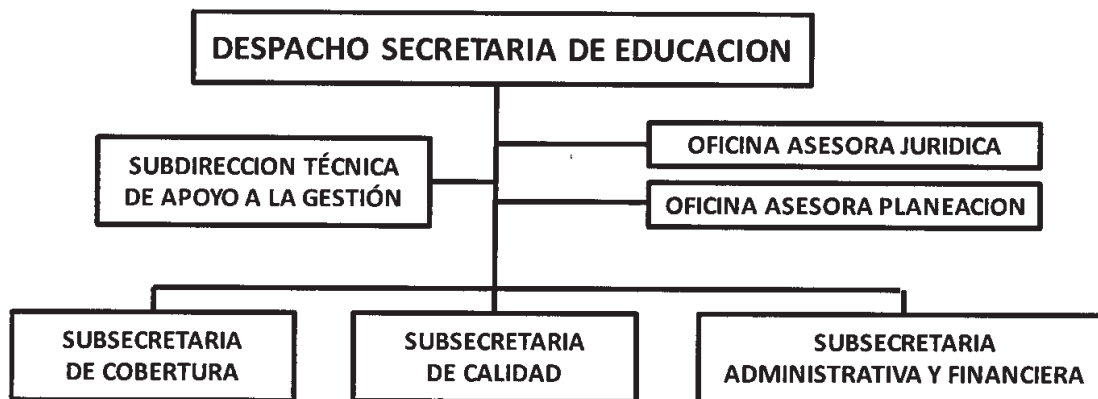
DESPACHO SECRETARIA DE EDUCACION

SUBDIRECCION TÉCNICA DE APOYO A LA GESTIÓN

OFICINA ASESORA JURIDICA

OFICINA ASESORA PLANEACION

SUBSECRETARIA DE COBERTURA

SUBSECRETARIA DE CALIDAD

SUBSECRETARIA ADMINISTRATIVA Y FINANCIERA